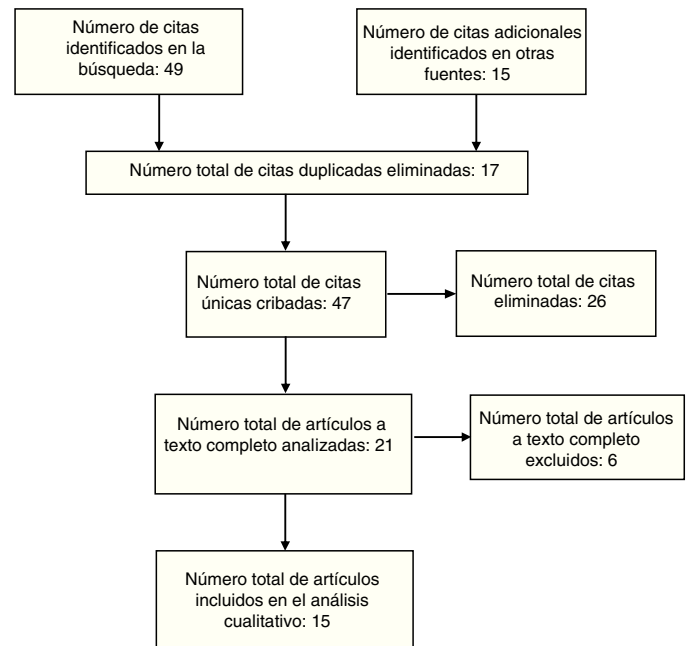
Número de citas identificados en la búsqueda: 49

Número de citas adicionales identificados en otras fuentes: 15

Número total de citas duplicadas eliminadas: 17

Número total de citas únicas cribadas: 47

Número total de citas eliminadas: 26

Número total de artículos a texto completo analizadas: 21

Número total de artículos a texto completo excluidos: 6

Número total de artículos incluidos en el análisis cualitativo: 15